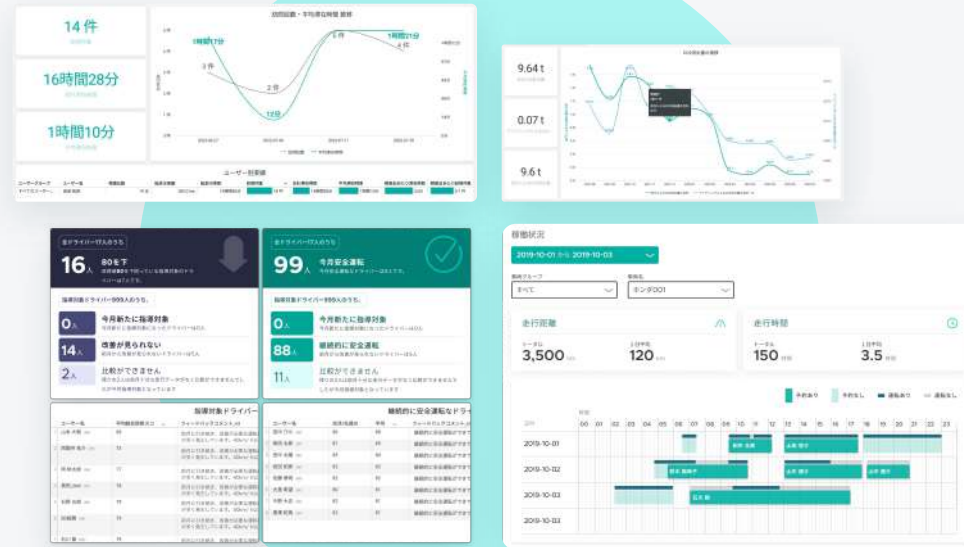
14 件

16時間28分

1時間10分

訪問回数・平均滞在時間 推移

1時間17分

3 件

2 件

12分

5 件

1時間21分

4 件

ユーザー別実績

9.64 t

0.07 t

9.6 t

全ドライバー17人のうち

16人

80を下

全ドライバー17人のうち

99人

今月安全運転

指導対象ドライバー999人のうち、

0人

今月新たに指導対象

14人

改善が見られない

2人

比較ができません

0人

今月新たに指導対象

88人

継続的に安全運転

11人

比較ができません

指導対象ドライバー

継続的に安全運転なドライ

ユーザー名

ユーザー名

稼働状況

2019-10-01 から 2019-10-03

すべて

ホンダ001

走行距離

トータル

3,500

1日平均

120

走行時間

トータル

150

1日平均

3.5

予約あり

予約なし

運転あり

運転なし

00 | 01 | 02 | 03 | 04 | 05 | 06 | 07 | 08 | 09 | 10 | 11 | 12 | 13 | 14 | 15 | 16 | 17 | 18 | 19 | 20 | 21 | 22 | 23

2019-10-01

2019-10-02

2019-10-03

2019-10-03